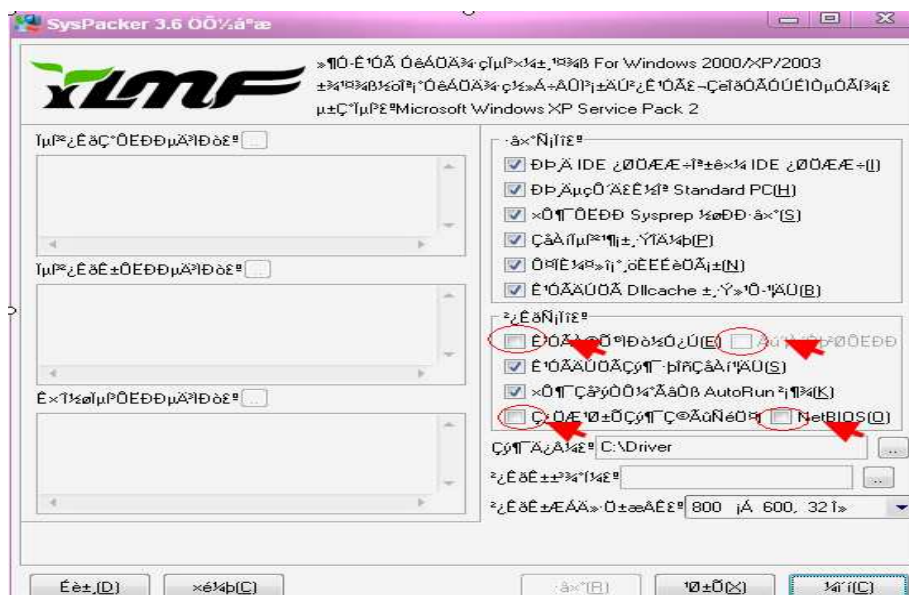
SysPacker 3.6 ÕÕ½á°æ

»¶Ó­Ê¹ÓÃ ÓêÁÖÄ¾·çÏµÍ³×¼±¸¹¤¾ß For Windows 2000/XP/2003
±¾¹¤¾ß½öÏÞ¹ÓêÁÖÄ¾·ç½»Á÷ÂÛÌ³±ÃÚ²¿Ê¹ÓÃ£¬ÇëÎðÔÚÆäËûµØ·½Ê¹ÓÃ¡£
µ±Ç°ÏµÍ³£ºMicrosoft Windows XP Service Pack 2

ÏµÍ³¿ÉÄÜ´ÕÊÐÐÐµÄ³ÌÐò£º ...

ÏµÍ³¿ÉÄÜ±ÕÐÐÐµÄ³ÌÐò£º ...

Ê×´Î½øÏµÍ³ÔËÐÐµÄ³ÌÐò£º ...

·â×°Ñ¡Ïî£º
☑ ÐÞ¸Ä IDE ¿ØÖÆÆ÷Îª±ê×¼ IDE ¿ØÖÆÆ÷(I)
☑ ÐÞ¸ÄµçÔ´¹ÜÀí½Ó¿Ú Standard PC(H)
☑ ×Ô¶¯ÔËÐÐ Sysprep ½øÐÐ·â×°(S)
☑ ÇåÀíÏµÍ³¶¡±¸·ÝÎÄ¼þ(P)
☑ Ò¤Ê¼º»¡°ÓËÉÉèÖÃ¡±(N)
☑ Ê¹ÓÃÄÚÖÃ Dllcache ±¸·Ý»Ö¸´ÎÄ(B)

²¿ÊðÑ¡Ïî£º
☐ Ê¹ÓÃ»¶Ó­³ÌÐò¿ÚÉ(E) ☐ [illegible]
☑ Ê¹ÓÃÄÚÖÃÇý¶¯³ÌÐòÂ·¾¶(S)
☑ ×Ô¶¯Çå³ýÔÊ¼ÆÂÖß AutoRun ²¡¶¾(K)
☐ Ç¿ÖÆ¹Ø±ÕÇý¶¯Ç©ÃûÑéÖ¤ ☐ NetBIOS(O)

Çý¶¯Ä¿Â¼£º C:\Driver ...
²¿ÊðÊ±±³¾°Í¼£º ...
²¿ÊðÊ±ÆÁÄ»·Ö±æÂÊ£º 800 ¡Á 600, 32Î»

Éè±¸(D)  ×é¼þ(C)  ·â×°(R)  ¹Ø±Õ(X)  ¼ì²é(C)